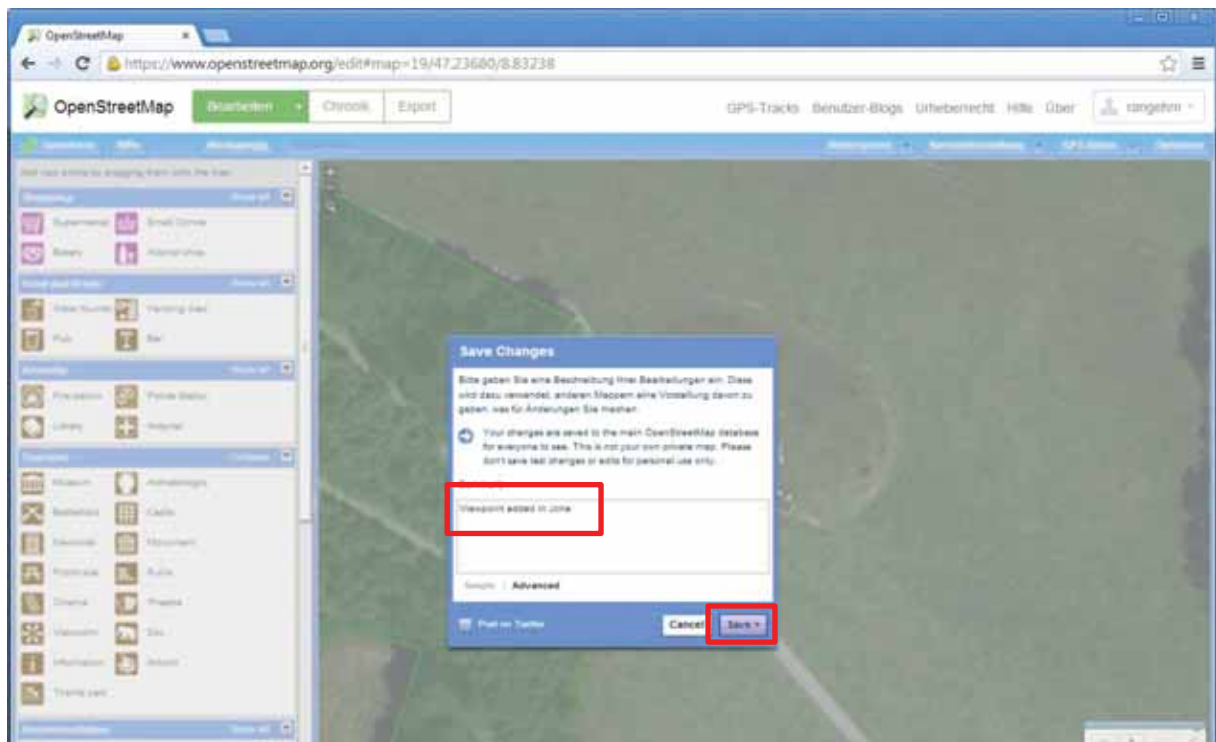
OpenStreetMap

https://www.openstreetmap.org/edit#map=19/47.23680/8.83238

OpenStreetMap Bearbeiten Chronik Export

GPS-Tracks Benutzer-Blogs Urheberrecht Hilfe Über rangehrn

Save Changes

Bitte geben Sie eine Beschreibung Ihrer Bearbeitungen ein. Diese wird dazu verwendet, anderen Mappern eine Vorstellung davon zu geben, was für Änderungen Sie machen.

Your changes are saved to the main OpenStreetMap database for everyone to see. This is not your own private map. Please don't save test changes or edits for personal use only.

Viewpoint added in Jona

Simple | Advanced

Post on Twitter

Cancel Save

Supermarket Small Grocer
Bakery Alcohol shop
Pub Bar
Fire station Police Station
Library Hospital
Museum Archaeological
Castle
Memorial Monument
Ruins
Cinema Theatre
Viewpoint Zoo
Information Artwork
Theme park